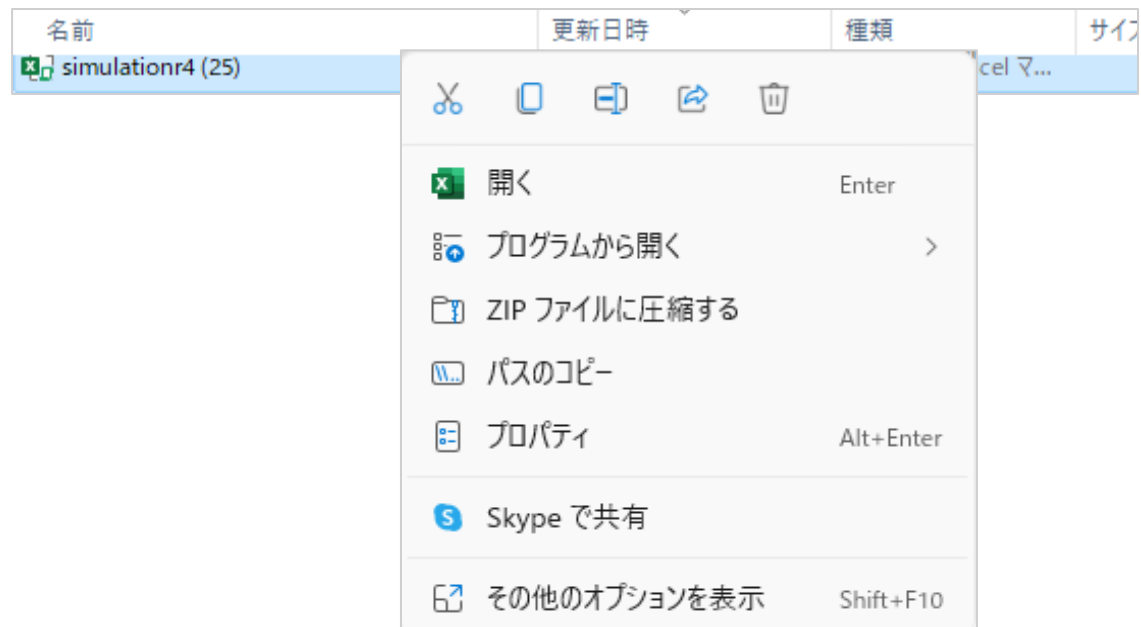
名前 | 更新日時 | 種類 | サイズ

simulationr4 (25) | cel マ...

開く Enter

プログラムから開く >

ZIP ファイルに圧縮する

パスのコピー

プロパティ Alt+Enter

Skype で共有

その他のオプションを表示 Shift+F10